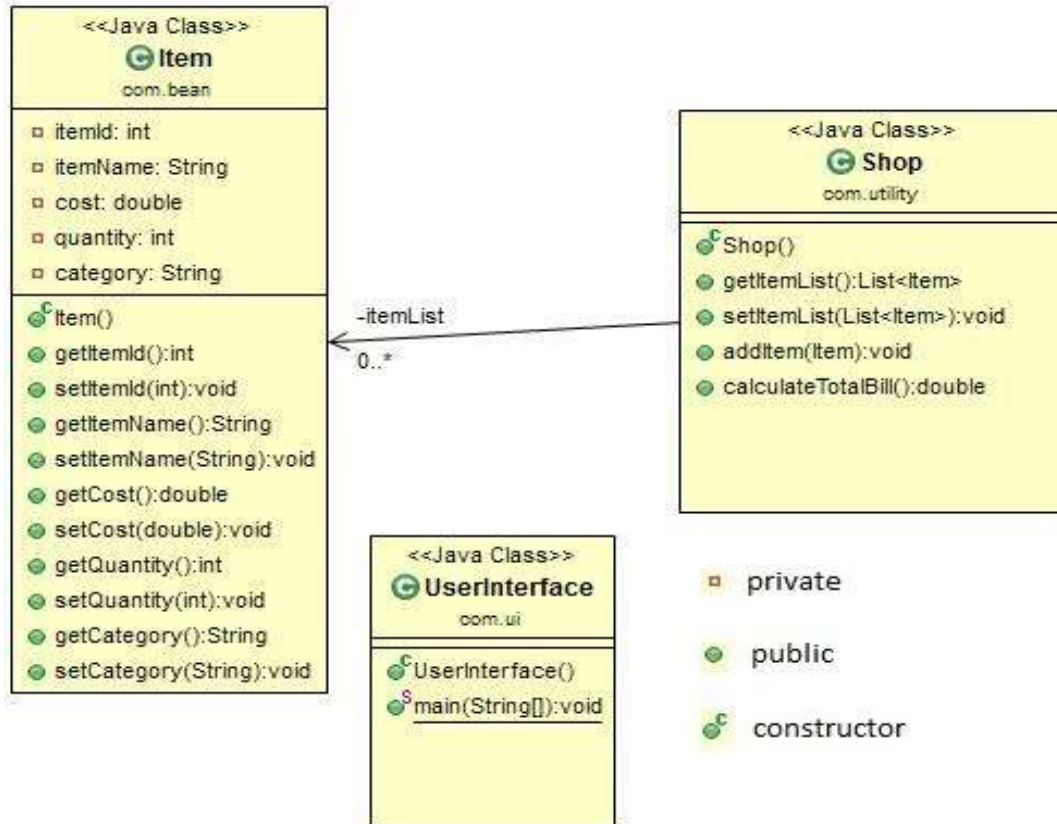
<<Java Class>>
Item
com.bean

itemId: int
itemName: String
cost: double
quantity: int
category: String

Item()
getItemId():int
setItemId(int):void
getItemName():String
setItemName(String):void
getCost():double
setCost(double):void
getQuantity():int
setQuantity(int):void
getCategory():String
setCategory(String):void

-itemList
0..*

<<Java Class>>
Shop
com.utility

Shop()
getItemList():List<Item>
setItemList(List<Item>):void
addItem(Item):void
calculateTotalBill():double

<<Java Class>>
UserInterface
com.ui

UserInterface()
main(String[]):void

private
public
constructor